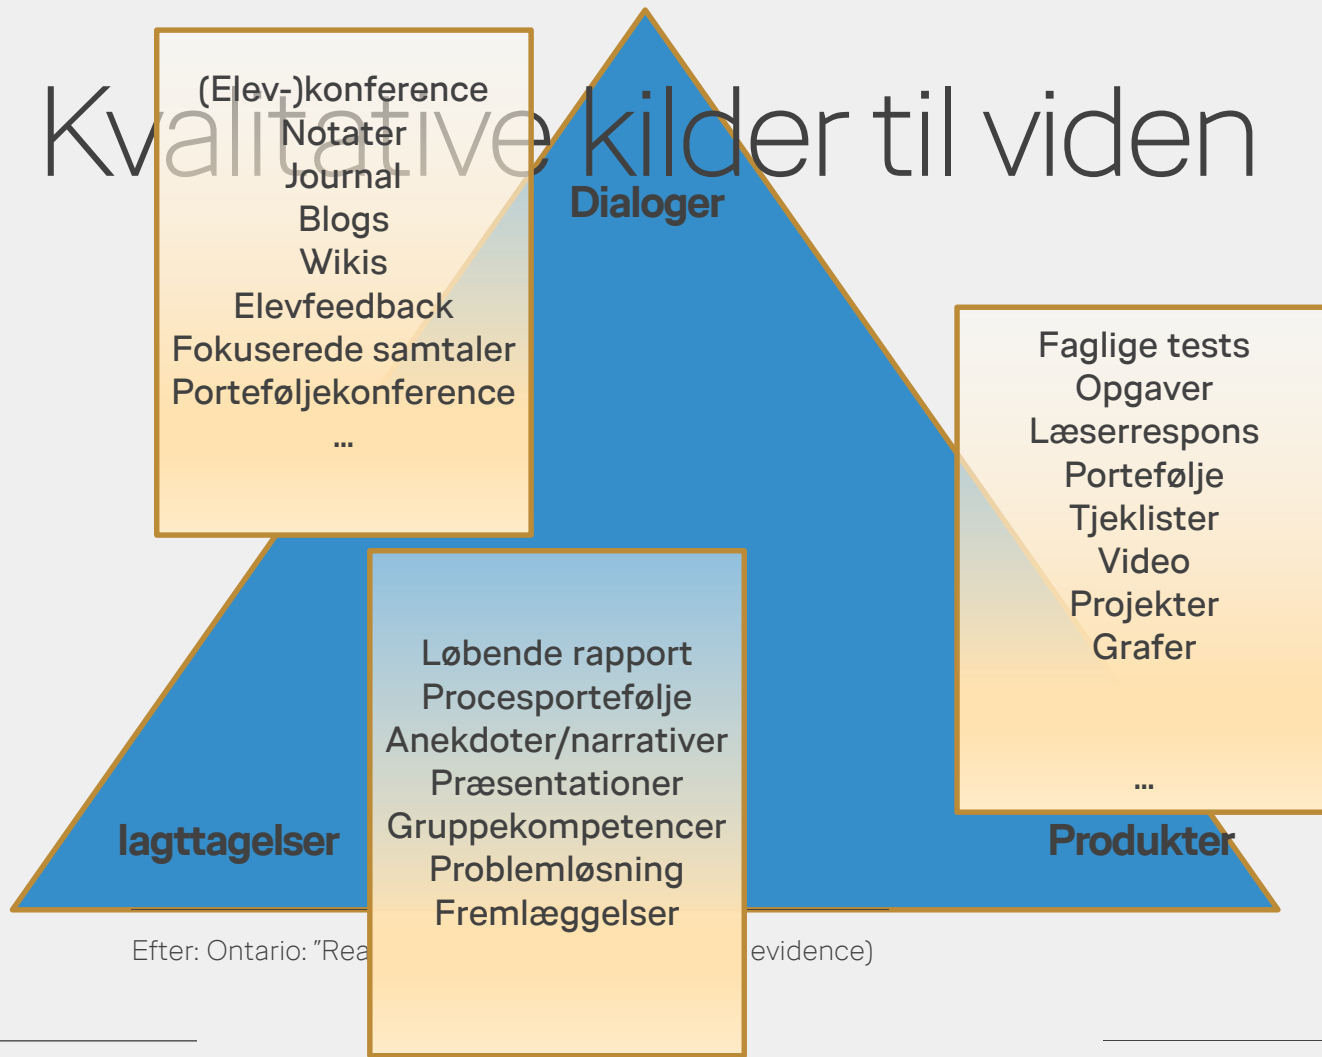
Kvalitative kilder til viden

(Elev-)konference
Notater
Journal
Blogs
Wikis
Elevfeedback
Fokuserede samtaler
Porteføljekonference
...

Dialoger

Faglige tests
Opgaver
Læserrespons
Portefølje
Tjeklister
Video
Projekter
Grafer

...

Løbende rapport
Procesportefølje
Anekdoter/narrativer
Præsentationer
Gruppekompetencer
Problemløsning
Fremlæggelser

Iagttagelser

Produkter

Efter: Ontario: "Rea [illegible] evidence)